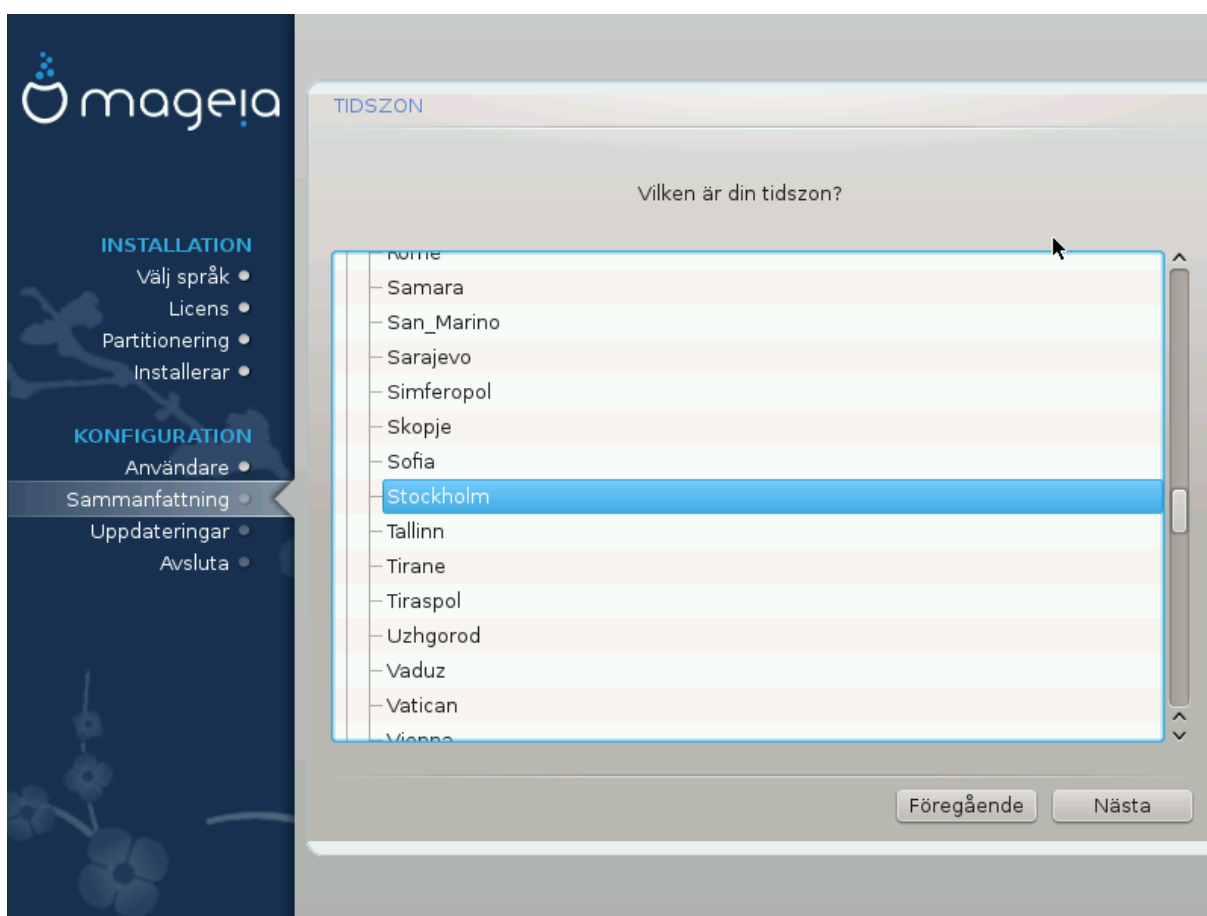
mageia

INSTALLATION
Välj språk
Licens
Partitionering
Installerar

KONFIGURATION
Användare
Sammanfattning
Uppdateringar
Avsluta

TIDSZON

Vilken är din tidszon?

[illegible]
Samara
San_Marino
Sarajevo
Simferopol
Skopje
Sofia
Stockholm
Tallinn
Tirane
Tiraspol
Uzhgorod
Vaduz
Vatican
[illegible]

Föregående
Nästa